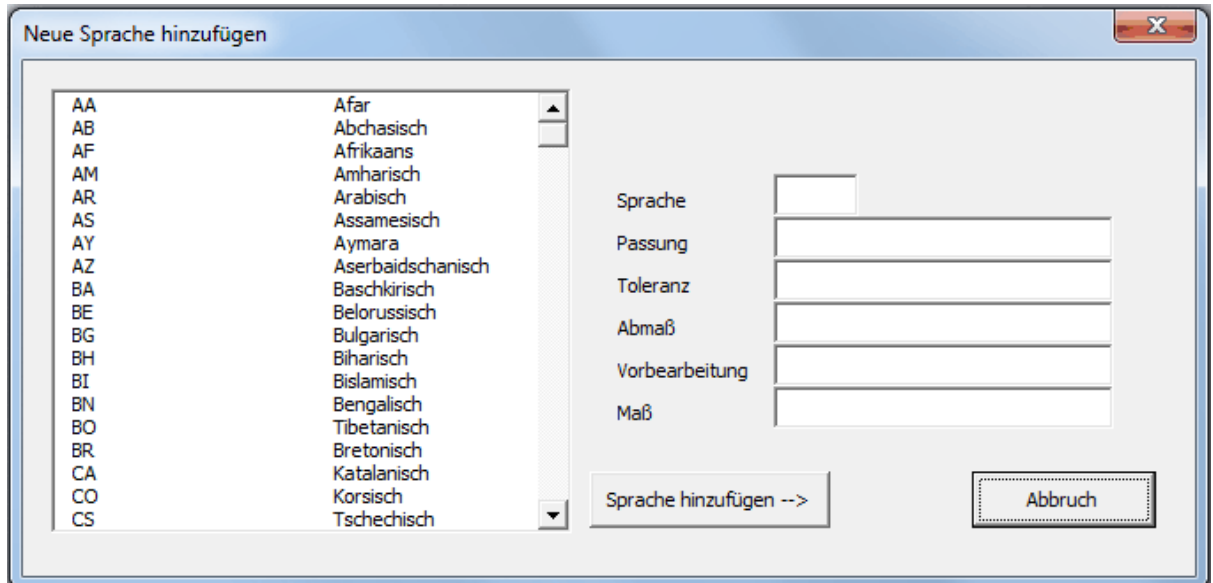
Neue Sprache hinzufügen

| | |
|---|---|
| AA | Afar |
| AB | Abchasisch |
| AF | Afrikaans |
| AM | Amharisch |
| AR | Arabisch |
| AS | Assamesisch |
| AY | Aymara |
| AZ | Aserbaidschanisch |
| BA | Baschkirisch |
| BE | Belorussisch |
| BG | Bulgarisch |
| BH | Biharisch |
| BI | Bislamisch |
| BN | Bengalisch |
| BO | Tibetanisch |
| BR | Bretonisch |
| CA | Katalanisch |
| CO | Korsisch |
| CS | Tschechisch |

Sprache
Passung
Toleranz
Abmaß
Vorbearbeitung
Maß

Sprache hinzufügen -->

Abbruch